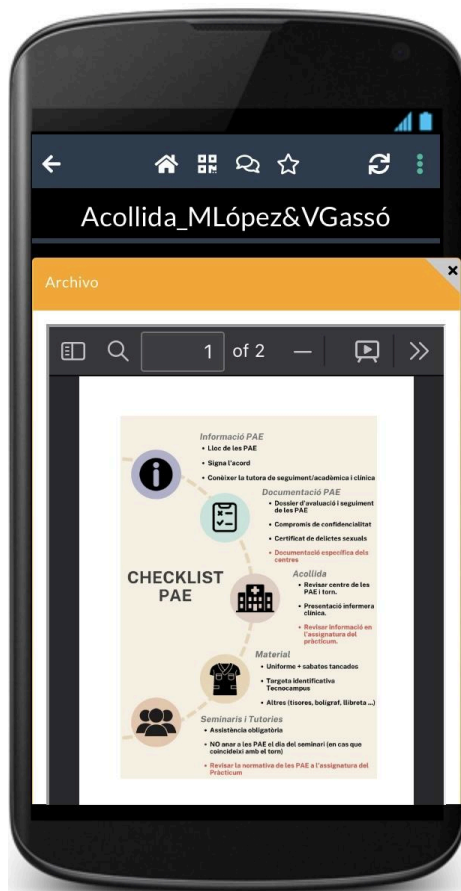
Acollida_MLópez&VGassó

Archivo

1 of 2

CHECKLIST PAE

Informació PAE
• Lloc de les PAE
• Signa l'acord
• Conèixer la tutora de seguiment/acadèmica i clínica

Documentació PAE
• Dossier d'avaluació i seguiment de les PAE
• Compromís de confidencialitat
• Certificat de delictes sexuals
• Documentació específica dels centres

Acollida
• Revisar centre de les PAE i torn.
• Presentació infermera clínica.
• Revisar informació en l'assignatura del pràcticum.

Material
• Uniforme + sabates tancades
• Targeta identificativa Tecnocampus
• Altres (tisores, bolígraf, llibreta ...)

Seminaris i Tutories
• Assistència obligatòria
• NO anar a les PAE el dia del seminari (en cas que coincideixi amb el torn)
• Revisar la normativa de les PAE a l'assignatura del Pràcticum